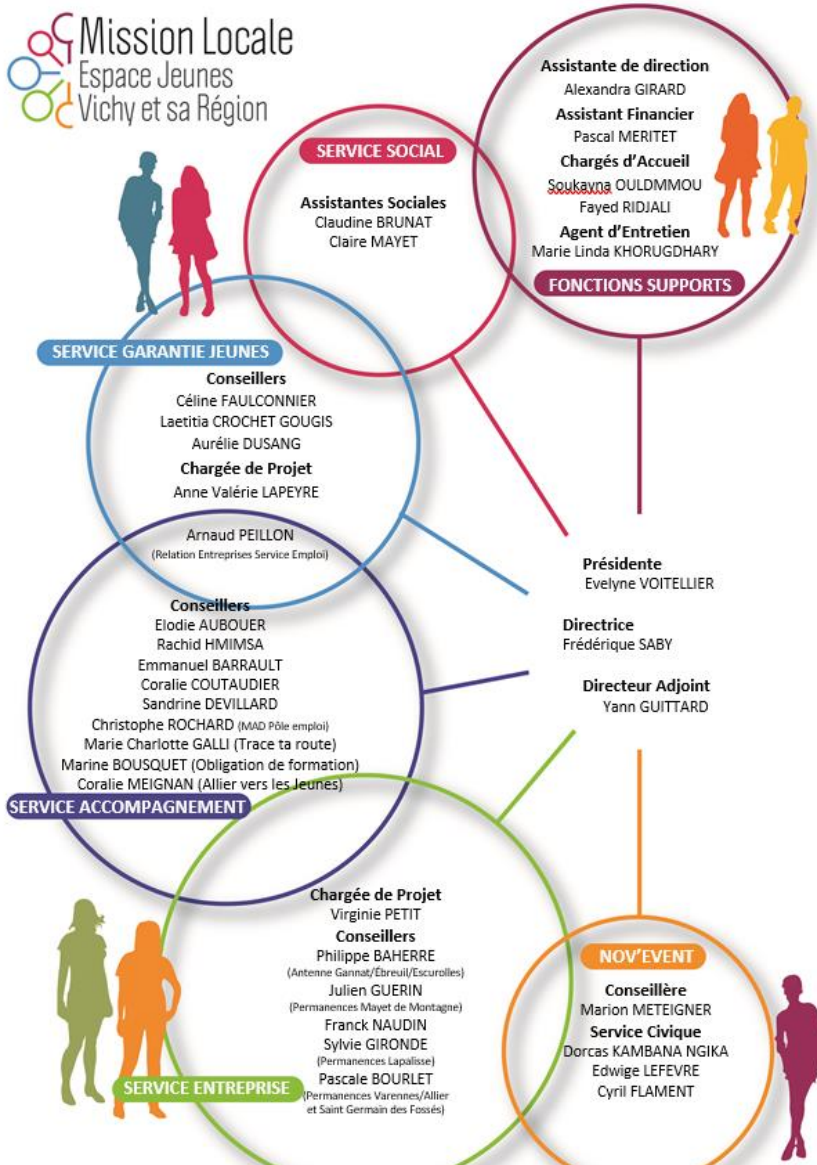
Mission Locale
Espace Jeunes
Vichy et sa Région

Assistante de direction
Alexandra GIRARD
Assistant Financier
Pascal MERITET
Chargés d'Accueil
Soukayna OULDMMOU
Fayed RIDJALI
Agent d'Entretien
Marie Linda KHORUGDHARY
FONCTIONS SUPPORTS

SERVICE SOCIAL
Assistantes Sociales
Claudine BRUNAT
Claire MAYET

SERVICE GARANTIE JEUNES
Conseillers
Céline FAULCONNIER
Laetitia CROCHET GOUGIS
Aurélie DUSANG
Chargée de Projet
Anne Valérie LAPEYRE

Arnaud PEILLON
(Relation Entreprises Service Emploi)

Présidente
Evelyne VOITELLIER
Directrice
Frédérique SABY
Directeur Adjoint
Yann GUITTARD

Conseillers
Elodie AUBOUER
Rachid HMIMSA
Emmanuel BARRAULT
Coralie COUTAUDIER
Sandrine DEVILLARD
Christophe ROCHARD (MAD Pôle emploi)
Marie Charlotte GALLI (Trace ta route)
Marine BOUSQUET (Obligation de formation)
Coralie MEIGNAN (Allier vers les Jeunes)
SERVICE ACCOMPAGNEMENT

Chargée de Projet
Virginie PETIT
Conseillers
Philippe BAHERRE
(Antenne Gannat/Ébreuil/Escurolles)
Julien GUERIN
(Permanences Mayet de Montagne)
Franck NAUDIN
Sylvie GIRONDE
(Permanences Lapalisse)
Pascale BOURLET
(Permanences Varennes/Allier et Saint Germain des Fossés)
SERVICE ENTREPRISE

NOV'EVENT
Conseillère
Marion METEIGNER
Service Civique
Dorcas KAMBANA NGIKA
Edwige LEFEVRE
Cyril FLAMENT